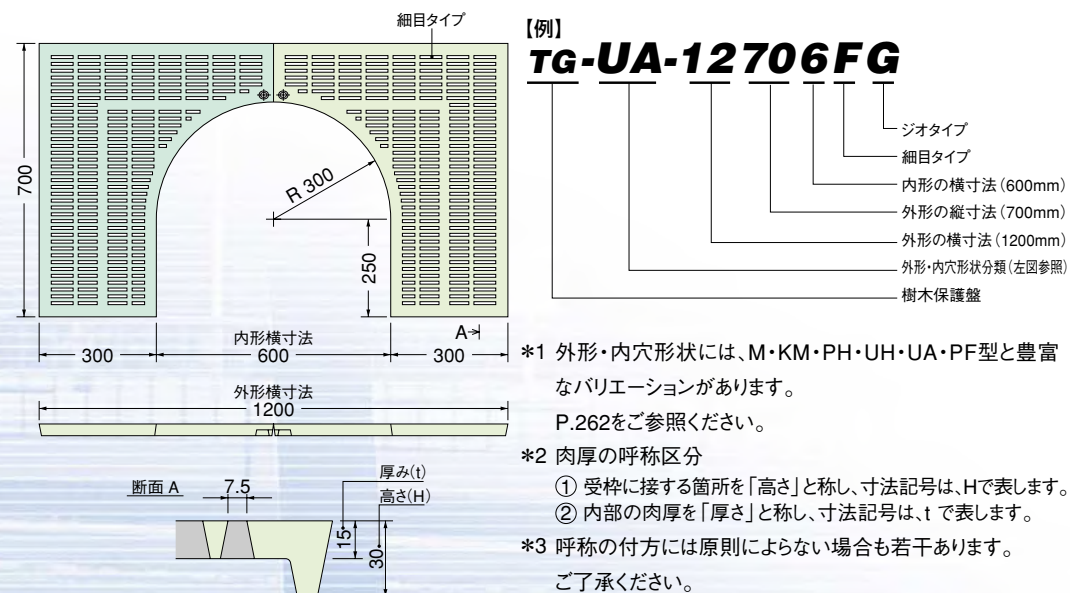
細目タイプ

700

R 300

250

300

内形横寸法
600

300

A

外形横寸法
1200

断面 A

7.5

厚み(t)

高さ(H)

15

30

【例】

TG-UA-12706FG

ジオタイプ

細目タイプ

内形の横寸法(600mm)

外形の縦寸法(700mm)

外形の横寸法(1200mm)

外形・内穴形状分類(左図参照)

樹木保護盤

＊1 外形・内穴形状には、M・KM・PH・UH・UA・PF型と豊富なバリエーションがあります。
P.262をご参照ください。

＊2 肉厚の呼称区分
① 受枠に接する箇所を「高さ」と称し、寸法記号は、Hで表します。
② 内部の肉厚を「厚さ」と称し、寸法記号は、t で表します。

＊3 呼称の付方には原則によらない場合も若干あります。
ご了承ください。